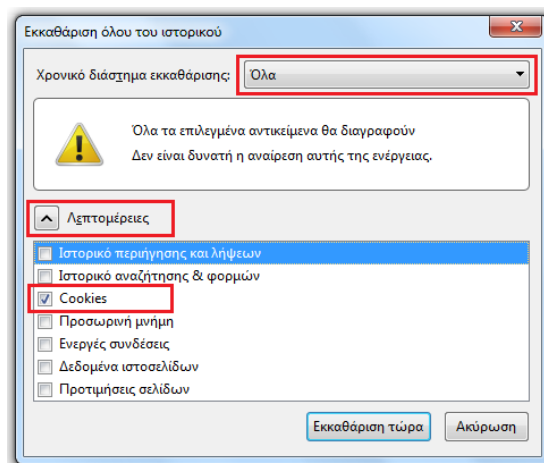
Εκκαθάριση όλου του ιστορικού

Χρονικό διάστημα εκκαθάρισης: Όλα

Όλα τα επιλεγμένα αντικείμενα θα διαγραφούν
Δεν είναι δυνατή η αναίρεση αυτής της ενέργειας.

Λεπτομέρειες

Ιστορικό περιήγησης και λήψεων
Ιστορικό αναζήτησης & φορμών
Cookies
Προσωρινή μνήμη
Ενεργές συνδέσεις
Δεδομένα ιστοσελίδων
Προτιμήσεις σελίδων

Εκκαθάριση τώρα
Ακύρωση